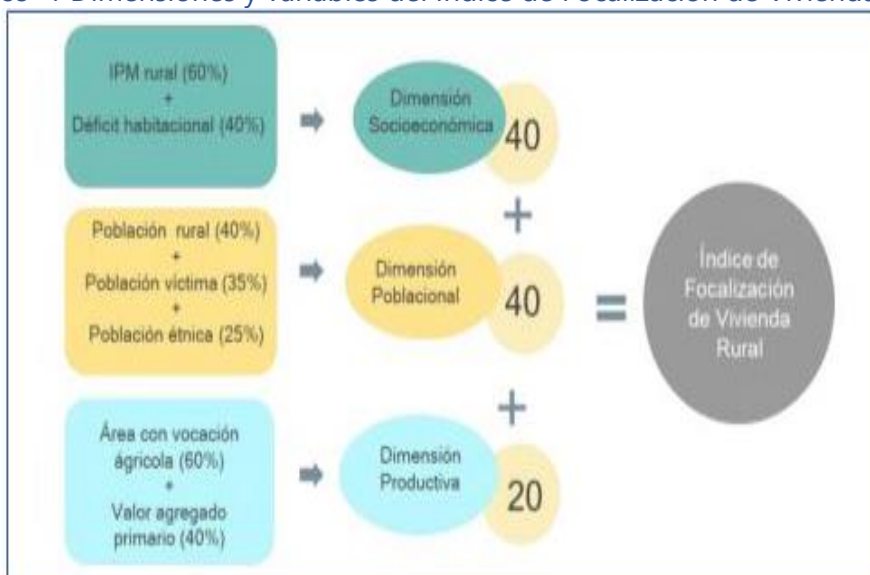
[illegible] 4 Dimensiones y variables del índice de Focalización de Vivienda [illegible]

IPM rural (60%)
+
Déficit habitacional (40%)

Dimensión Socioeconómica

40

+

Población rural (40%)
+
Población víctima (35%)
+
Población étnica (25%)

Dimensión Poblacional

40

=

Índice de Focalización de Vivienda Rural

+

Área con vocación ágricola (60%)
+
Valor agregado primario (40%)

Dimensión Productiva

20